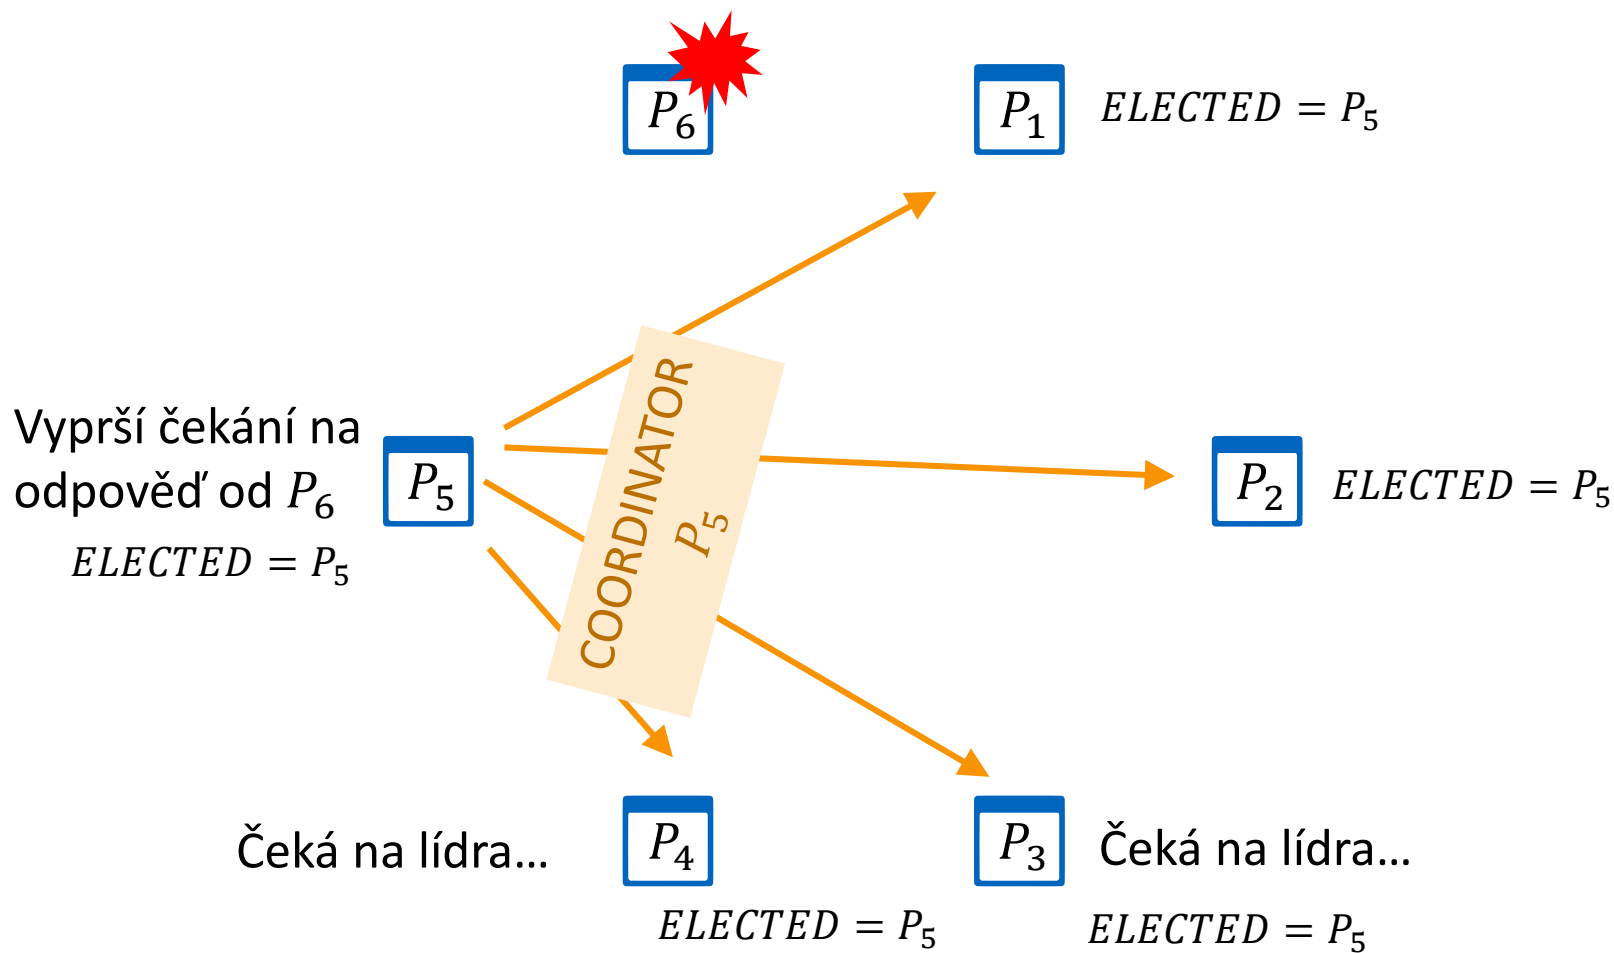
$P_6$

$P_1$ $ELECTED = P_5$

Vyprší čekání na odpověď od $P_6$

$P_5$

$ELECTED = P_5$

COORDINATOR $P_5$

$P_2$ $ELECTED = P_5$

Čeká na lídra...

$P_4$

$ELECTED = P_5$

$P_3$ Čeká na lídra...

$ELECTED = P_5$